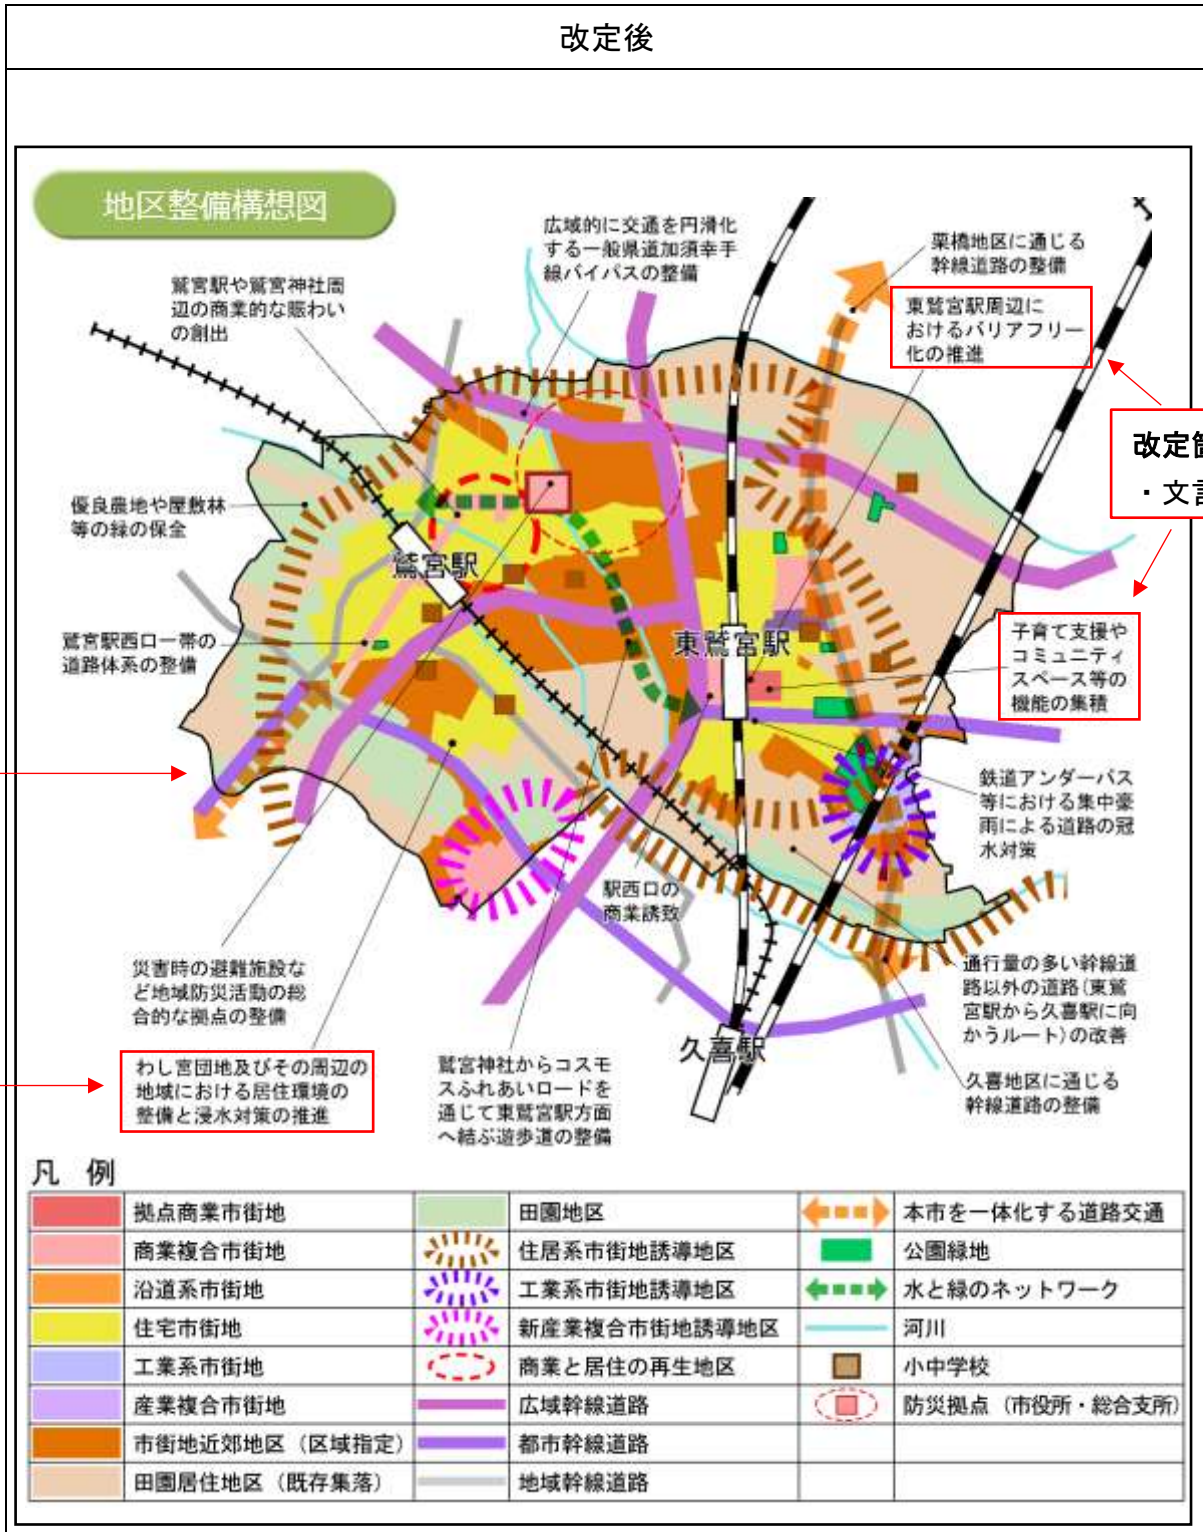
改定後

地区整備構想図

広域的に交通を円滑化する一般県道加須幸手線バイパスの整備

栗橋地区に通じる幹線道路の整備

東鷲宮駅周辺におけるバリアフリー化の推進

鷲宮駅や鷲宮神社周辺の商業的な賑わいの創出

改定箇

・文言

優良農地や屋敷林等の緑の保全

鷲宮駅

鷲宮駅西口一帯の道路体系の整備

東鷲宮駅

子育て支援やコミュニティスペース等の機能の集積

鉄道アンダーパス等における集中豪雨による道路の冠水対策

駅西口の商業誘致

災害時の避難施設など地域防災活動の総合的な拠点の整備

通行量の多い幹線道路以外の道路（東鷲宮駅から久喜駅に向かうルート）の改善

久喜駅

わし宮団地及びその周辺の地域における居住環境の整備と浸水対策の推進

鷲宮神社からコスモスふれあいロードを通じて東鷲宮駅方面へ結ぶ遊歩道の整備

久喜地区に通じる幹線道路の整備

凡　例

| | 拠点商業市街地 | | 田園地区 | | 本市を一体化する道路交通 |
|---|---|---|---|---|---|
| | 商業複合市街地 | | 住居系市街地誘導地区 | | 公園緑地 |
| | 沿道系市街地 | | 工業系市街地誘導地区 | | 水と緑のネットワーク |
| | 住宅市街地 | | 新産業複合市街地誘導地区 | | 河川 |
| | 工業系市街地 | | 商業と居住の再生地区 | | 小中学校 |
| | 産業複合市街地 | | 広域幹線道路 | | 防災拠点（市役所・総合支所） |
| | 市街地近郊地区（区域指定） | | 都市幹線道路 | | |
| | 田園居住地区（既存集落） | | 地域幹線道路 | | |